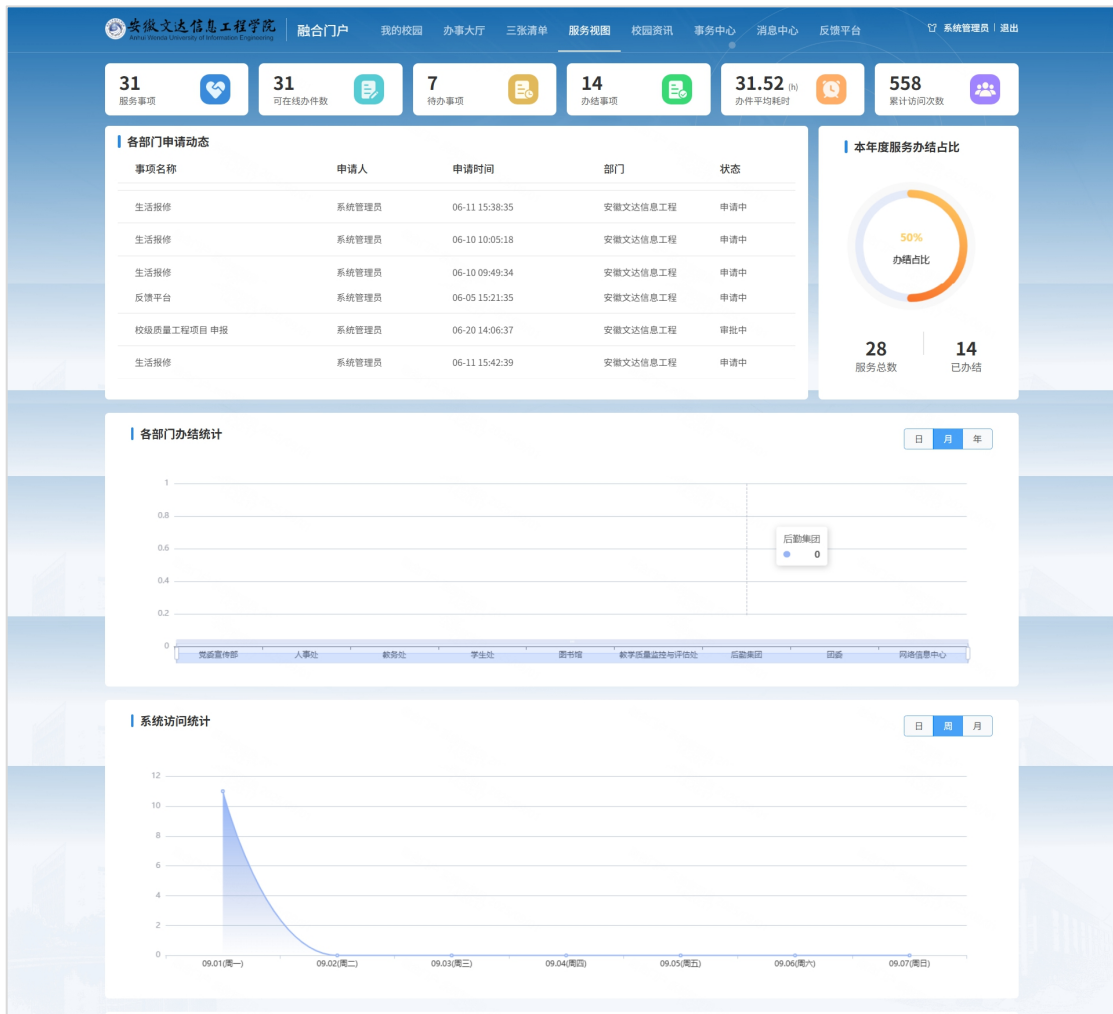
安徽文达信息工程学院
Anhui Wenda University of Information Engineering

融合门户 我的校园 办事大厅 三张清单 服务视图 校园资讯 事务中心 消息中心 反馈平台

系统管理员 | 退出

31 服务事项
31 可在线办件数
7 待办事项
14 办结事项
31.52 (h) 办件平均耗时
558 累计访问次数

各部门申请动态

| 事项名称 | 申请人 | 申请时间 | 部门 | 状态 |
|---|---|---|---|---|
| 生活报修 | 系统管理员 | 06-11 15:38:35 | 安徽文达信息工程 | 申请中 |
| 生活报修 | 系统管理员 | 06-10 10:05:18 | 安徽文达信息工程 | 申请中 |
| 生活报修 | 系统管理员 | 06-10 09:49:34 | 安徽文达信息工程 | 申请中 |
| 反馈平台 | 系统管理员 | 06-05 15:21:35 | 安徽文达信息工程 | 申请中 |
| 校级质量工程项目 申报 | 系统管理员 | 06-20 14:06:37 | 安徽文达信息工程 | 审批中 |
| 生活报修 | 系统管理员 | 06-11 15:42:39 | 安徽文达信息工程 | 申请中 |

本年度服务办结占比

50%
办结占比

28 服务总数
14 已办结

各部门办结统计

日 月 年

1
0.8
0.6
0.4
0.2
0

后勤集团
0

党委宣传部 人事处 教务处 学生处 图书馆 教学质量监控与评估处 后勤集团 团委 网络信息中心

系统访问统计

日 周 月

12
10
8
6
4
2
0

09.01(周一) 09.02(周二) 09.03(周三) 09.04(周四) 09.05(周五) 09.06(周六) 09.07(周日)